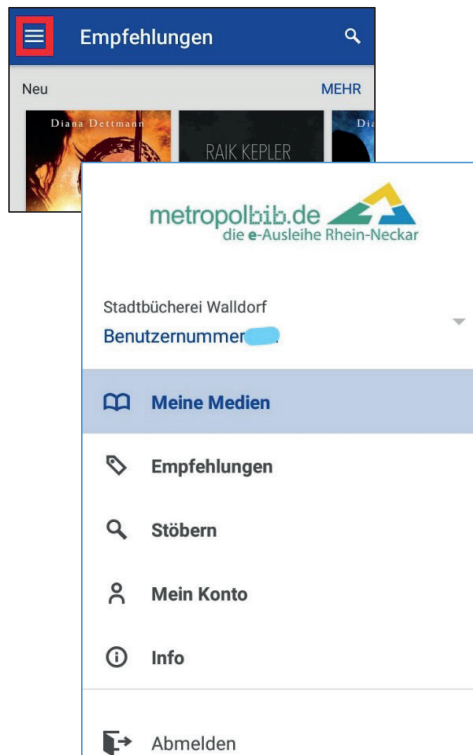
Empfehlungen

Neu

MEHR

Diana Dettmann

RAIK KEPLER

Di

metropolbib.de
die e-Ausleihe Rhein-Neckar

Stadtbücherei Walldorf
Benutzernummer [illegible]

Meine Medien

Empfehlungen

Stöbern

Mein Konto

Info

Abmelden